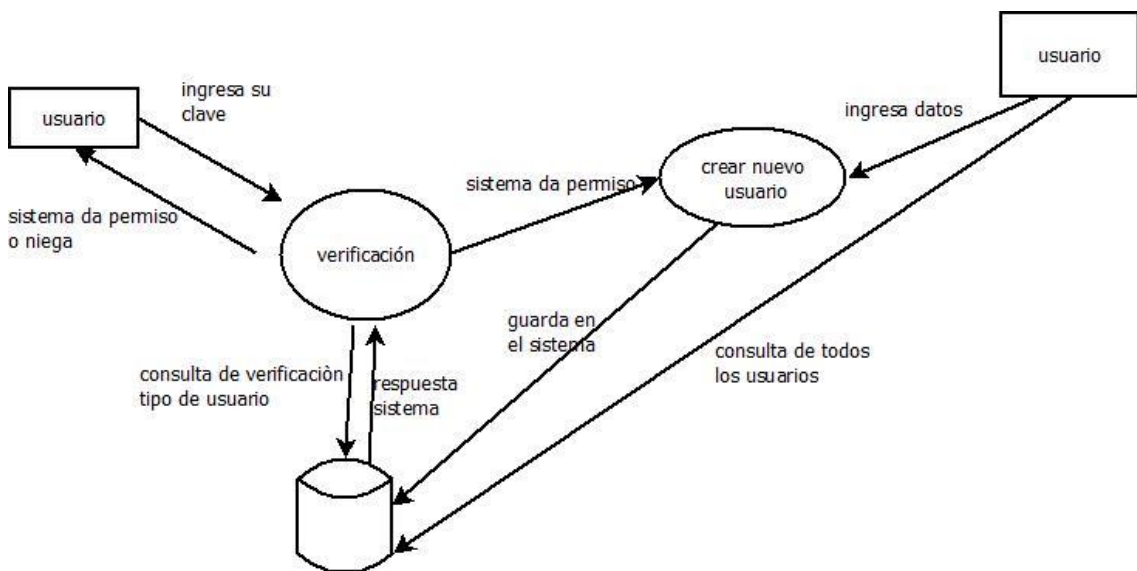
usuario

ingresa su clave

sistema da permiso o niega

verificación

sistema da permiso

crear nuevo usuario

usuario

ingresa datos

guarda en el sistema

consulta de todos los usuarios

consulta de verificaciòn tipo de usuario

respuesta sistema